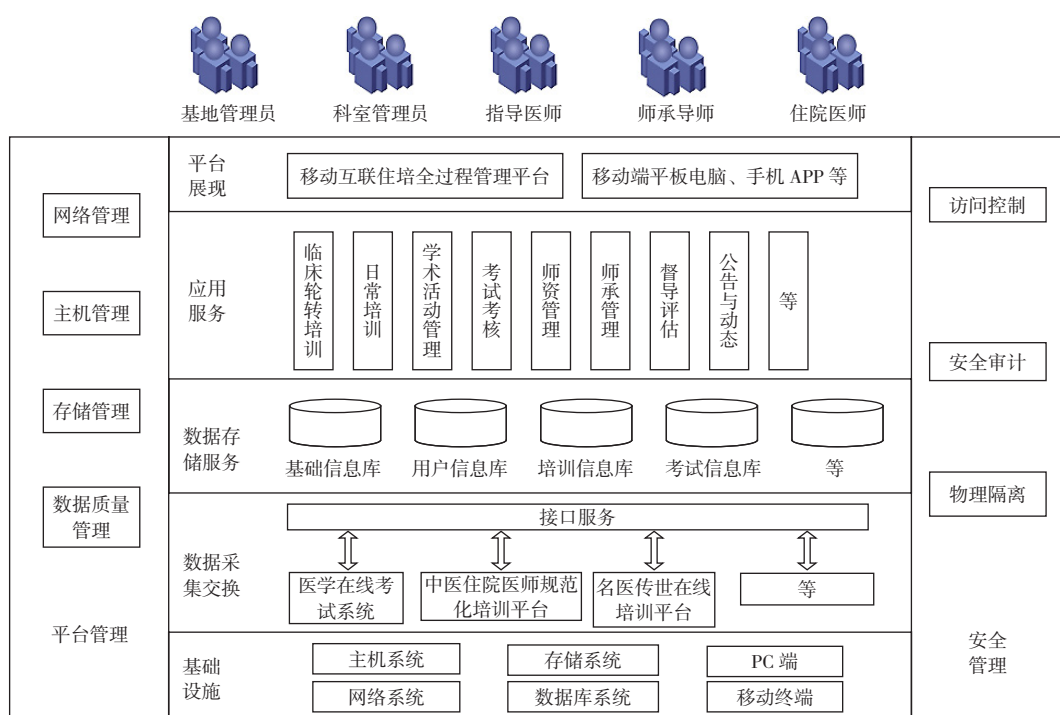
基地管理员 科室管理员 指导医师 师承导师 住院医师

网络管理
主机管理
存储管理
数据质量管理
平台管理

平台展现
移动互联住培全过程管理平台
移动端平板电脑、手机 APP 等

应用服务
临床轮转培训
日常培训
学术活动管理
考试考核
师资管理
师承管理
督导评估
公告与动态
等

数据存储服务
基础信息库
用户信息库
培训信息库
考试信息库
等

数据采集交换
接口服务
医学在线考试系统
中医住院医师规范化培训平台
名医传世在线培训平台
等

基础设施
主机系统
存储系统
PC 端
网络系统
数据库系统
移动终端

访问控制
安全审计
物理隔离
安全管理